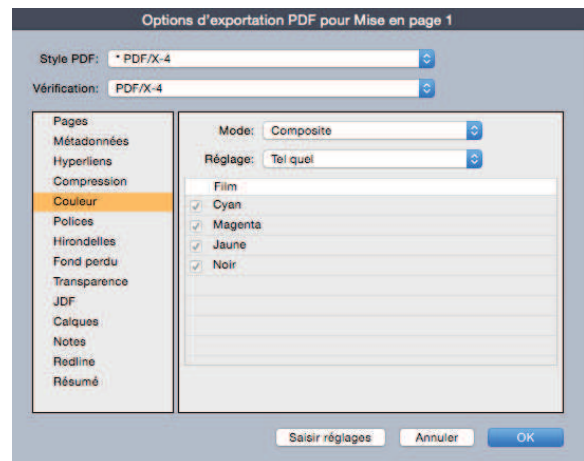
Options d'exportation PDF pour Mise en page 1

Style PDF: * PDF/X-4

Vérification: PDF/X-4

Pages
Métadonnées
Hyperliens
Compression
Couleur
Polices
Hirondelles
Fond perdu
Transparence
JDF
Calques
Notes
Redline
Résumé

Mode: Composite

Réglage: Tel quel

| | Film |
|---|---|
| ✓ | Cyan |
| ✓ | Magenta |
| ✓ | Jaune |
| ✓ | Noir |

Saisir réglages
Annuler
OK